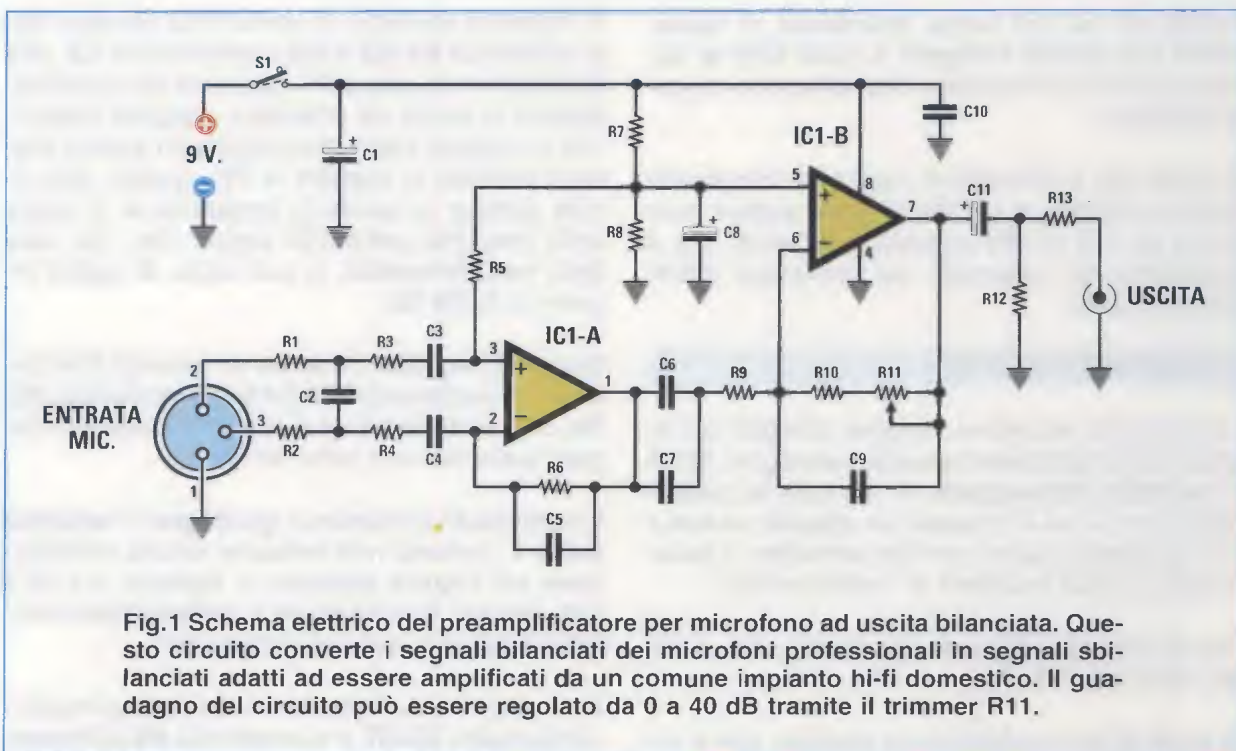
S1

9 V.

C1

R7

R8

C8

C10

IC1-B

5

8

6

4

7

C11

R13

R12

USCITA

R5

R1

R3

C3

3

IC1-A

1

C6

R9

R10

R11

2

C2

ENTRATA MIC.

3

R2

R4

C4

2

R6

C7

C9

1

C5

Fig.1 Schema elettrico del preamplificatore per microfono ad uscita bilanciata. Questo circuito converte i segnali bilanciati dei microfoni professionali in segnali sbilanciati adatti ad essere amplificati da un comune impianto hi-fi domestico. Il guadagno del circuito può essere regolato da 0 a 40 dB tramite il trimmer R11.